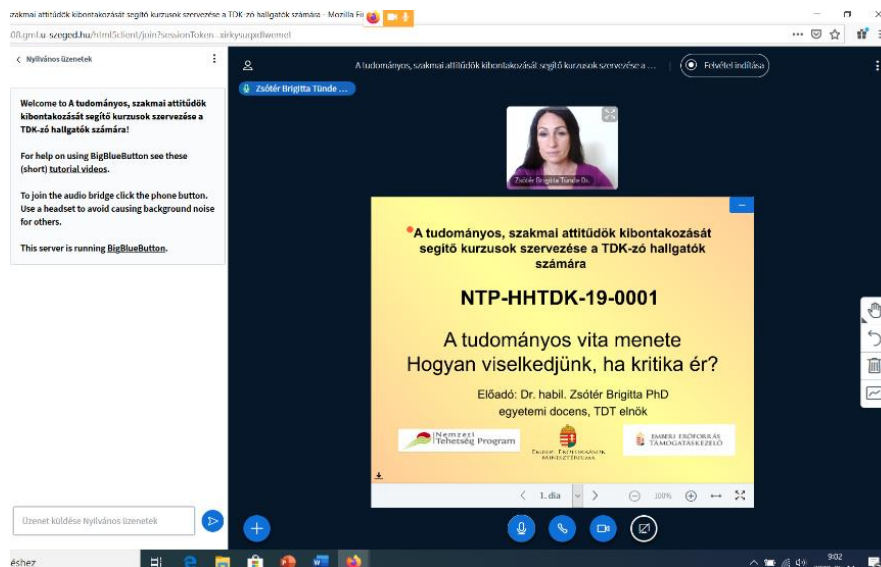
szakmai attitűdök kibontakozását segítő kurzusok szervezése a TDK-zó hallgatók számára - Mozilla Fi

08.gml.u-szeged.hu/html5client/join?sessionToken=xirkysurpdlwemel

< Nyilvános üzenetek

Welcome to A tudományos, szakmai attitűdök kibontakozását segítő kurzusok szervezése a TDK-zó hallgatók számára!

For help on using BigBlueButton see these (short) tutorial videos.

To join the audio bridge click the phone button. Use a headset to avoid causing background noise for others.

This server is running BigBlueButton.

Üzenet küldése Nyilvános üzenetek

A tudományos, szakmai attitűdök kibontakozását segítő kurzusok szervezése a ...

Felvétel indítása

Zsótér Brigitta Tünde ...

Zsótér Brigitta Tünde Dr.

A tudományos, szakmai attitűdök kibontakozását segítő kurzusok szervezése a TDK-zó hallgatók számára

NTP-HHTDK-19-0001

A tudományos vita menete
Hogyan viselkedjünk, ha kritika ér?

Előadó: Dr. habil. Zsótér Brigitta PhD
egyetemi docens, TDT elnök

Nemzeti Tehetség Program

EMBERI ERŐFORRÁSOK MINISZTÉRIUMA

EMBERI ERŐFORRÁS TÁMOGATÁSKEZELŐ

1. dia

100%

éshez

9:02